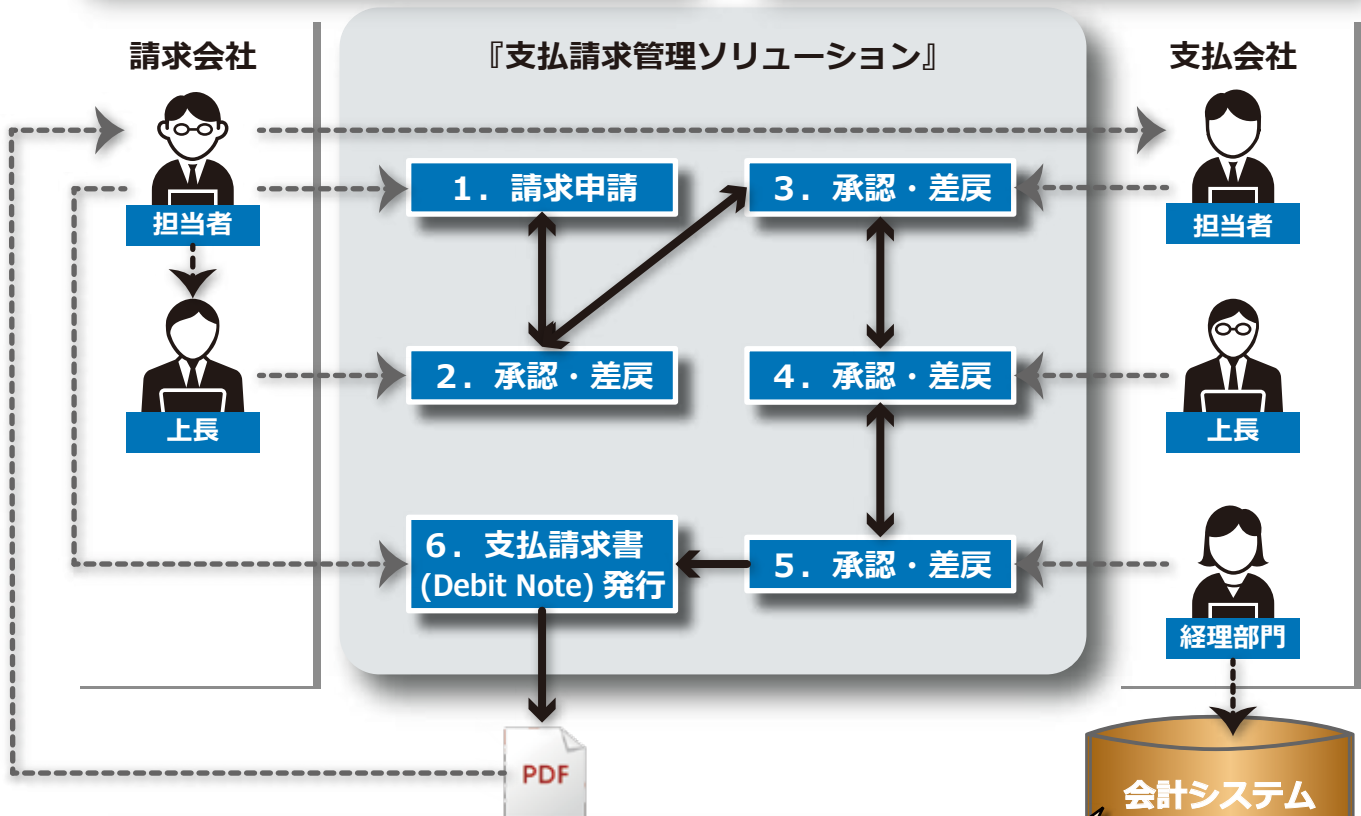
請求会社

『支払請求管理ソリューション』

支払会社

担当者

1．請求申請

3．承認・差戻

担当者

上長

2．承認・差戻

4．承認・差戻

上長

6．支払請求書 (Debit Note) 発行

5．承認・差戻

経理部門

PDF

会計システム